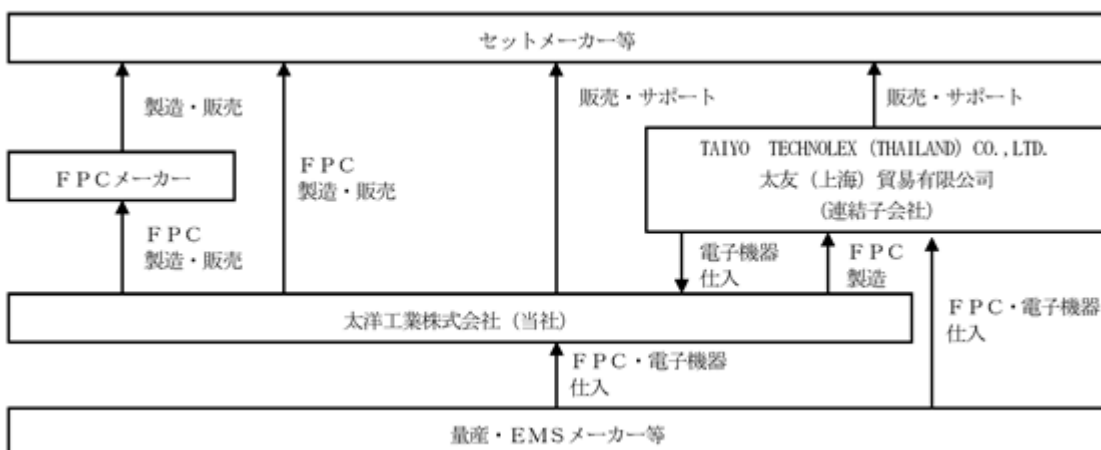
セットメーカー等

製造・販売

ＦＰＣ
製造・販売

販売・サポート

販売・サポート

ＦＰＣメーカー

TAIYO TECHNOLEX (THAILAND) CO.,LTD.
太友（上海）貿易有限公司
(連結子会社)

ＦＰＣ
製造・販売

電子機器
仕入

ＦＰＣ
製造

太洋工業株式会社（当社）

ＦＰＣ・電子機器
仕入

ＦＰＣ・電子機器
仕入

量産・ＥＭＳメーカー等